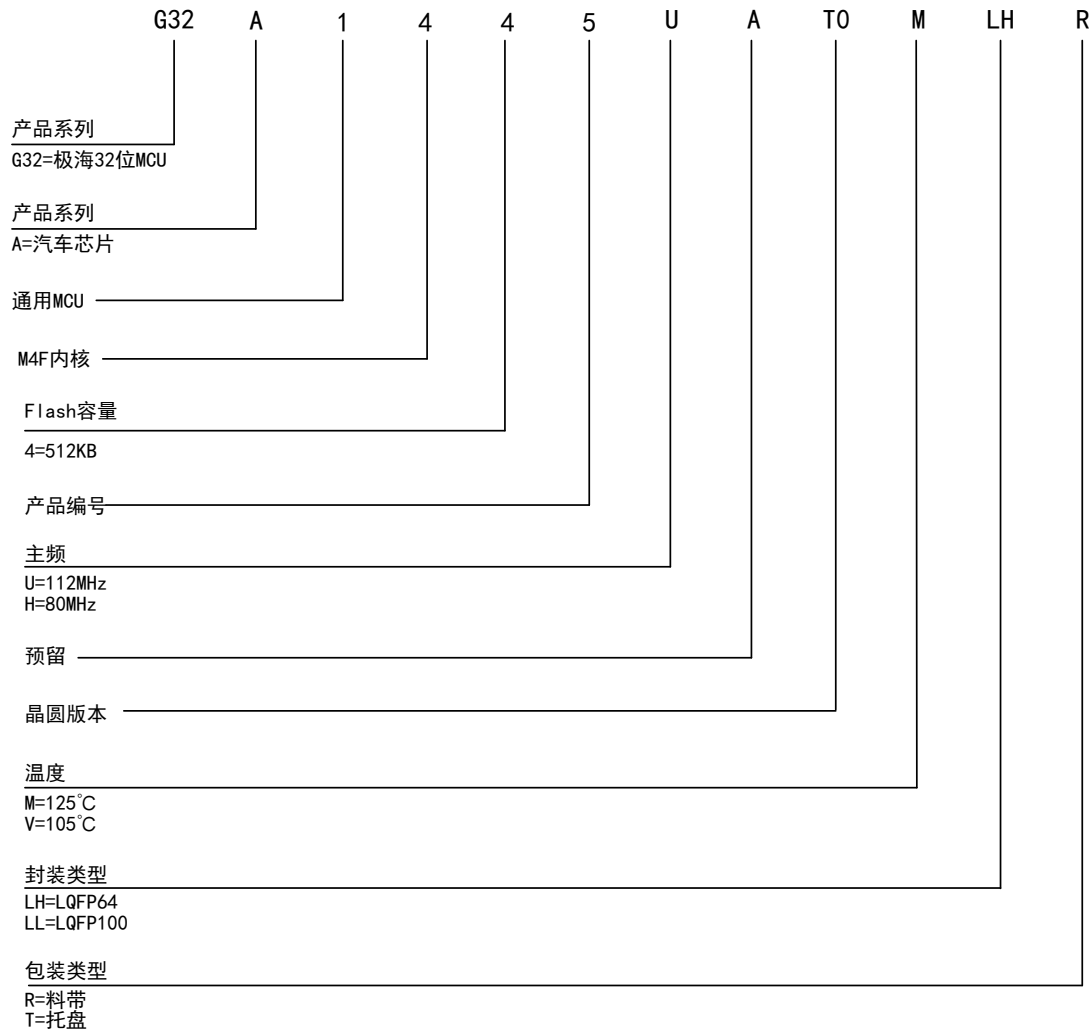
G32 A 1 4 4 5 U A T0 M LH R

产品系列
G32=极海32位MCU

产品系列
A=汽车芯片

通用MCU

M4F内核

Flash容量
4=512KB

产品编号

主频
U=112MHz
H=80MHz

预留

晶圆版本

温度
M=125℃
V=105℃

封装类型
LH=LQFP64
LL=LQFP100

包装类型
R=料带
T=托盘